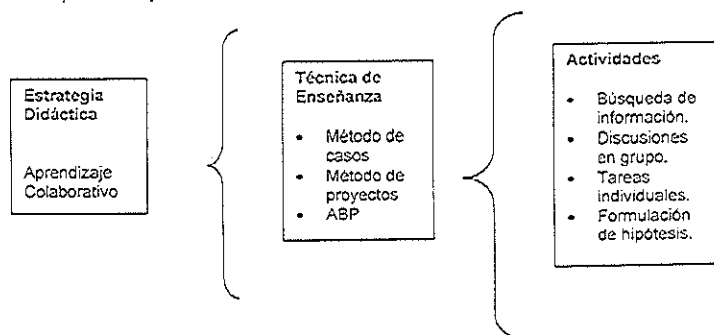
Estrategia Didáctica

Aprendizaje Colaborativo

Técnica de Enseñanza

- Método de casos
- Método de proyectos
- ABP

Actividades

- Búsqueda de información.
- Discusiones en grupo.
- Tareas individuales.
- Formulación de hipótesis.